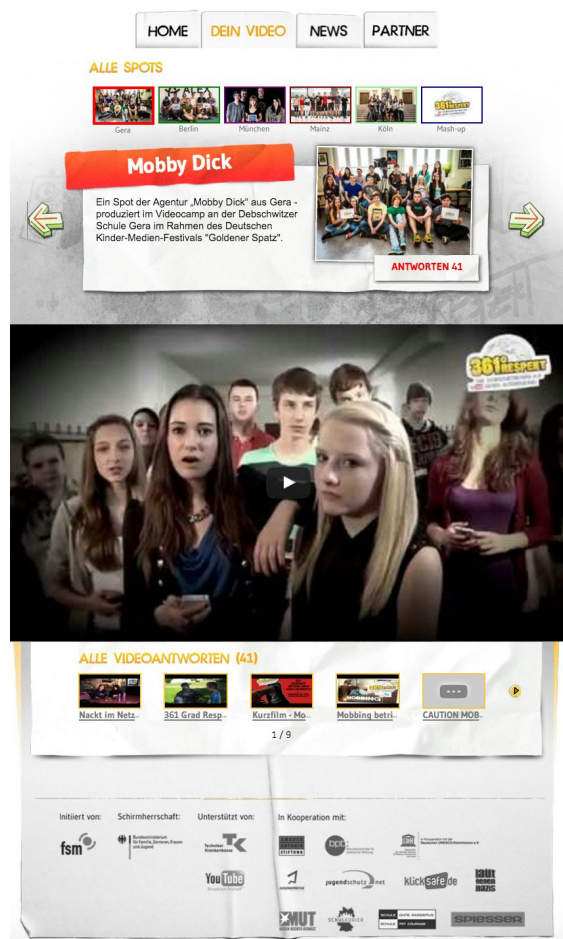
HOME DEIN VIDEO NEWS PARTNER

ALLE SPOTS

Gera Berlin München Mainz Köln Mash-up

Mobby Dick

Ein Spot der Agentur „Mobby Dick" aus Gera - produziert im Videocamp an der Debschwitzer Schule Gera im Rahmen des Deutschen Kinder-Medien-Festivals "Goldener Spatz".

ANTWORTEN 41

361° RESPEKT

ALLE VIDEOANTWORTEN (41)

Nackt im Netz... 361 Grad Resp... Kurzfilm - Mo... Mobbing betri... CAUTION MOB...

1 / 9

Initiiert von: Schirmherrschaft: Unterstützt von: In Kooperation mit:

fsm

Bundesministerium für Familie, Senioren, Frauen und Jugend

Techniker Krankenkasse

YouTube

jugendschutz.net

klicksafe.de

laut gegen nazis

MUT

SPIESSER